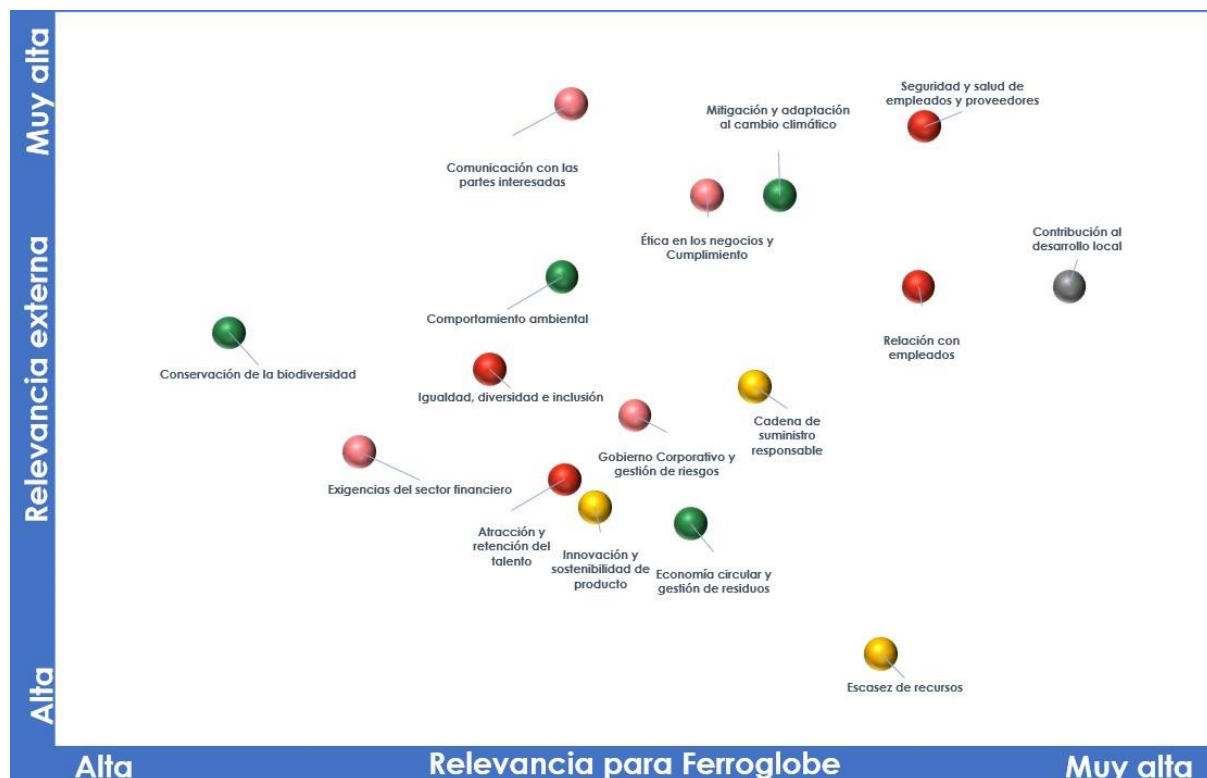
Muy alta

Relevancia externa

Alta

Seguridad y salud de empleados y proveedores

Mitigación y adaptación al cambio climático

Comunicación con las partes interesadas

Ética en los negocios y Cumplimiento

Contribución al desarrollo local

Comportamiento ambiental

Relación con empleados

Conservación de la biodiversidad

Igualdad, diversidad e inclusión

Cadena de suministro responsable

Gobierno Corporativo y gestión de riesgos

Exigencias del sector financiero

Atracción y retención del talento

Innovación y sostenibilidad de producto

Economía circular y gestión de residuos

Escasez de recursos

Alta

Relevancia para Ferroglobe

Muy alta